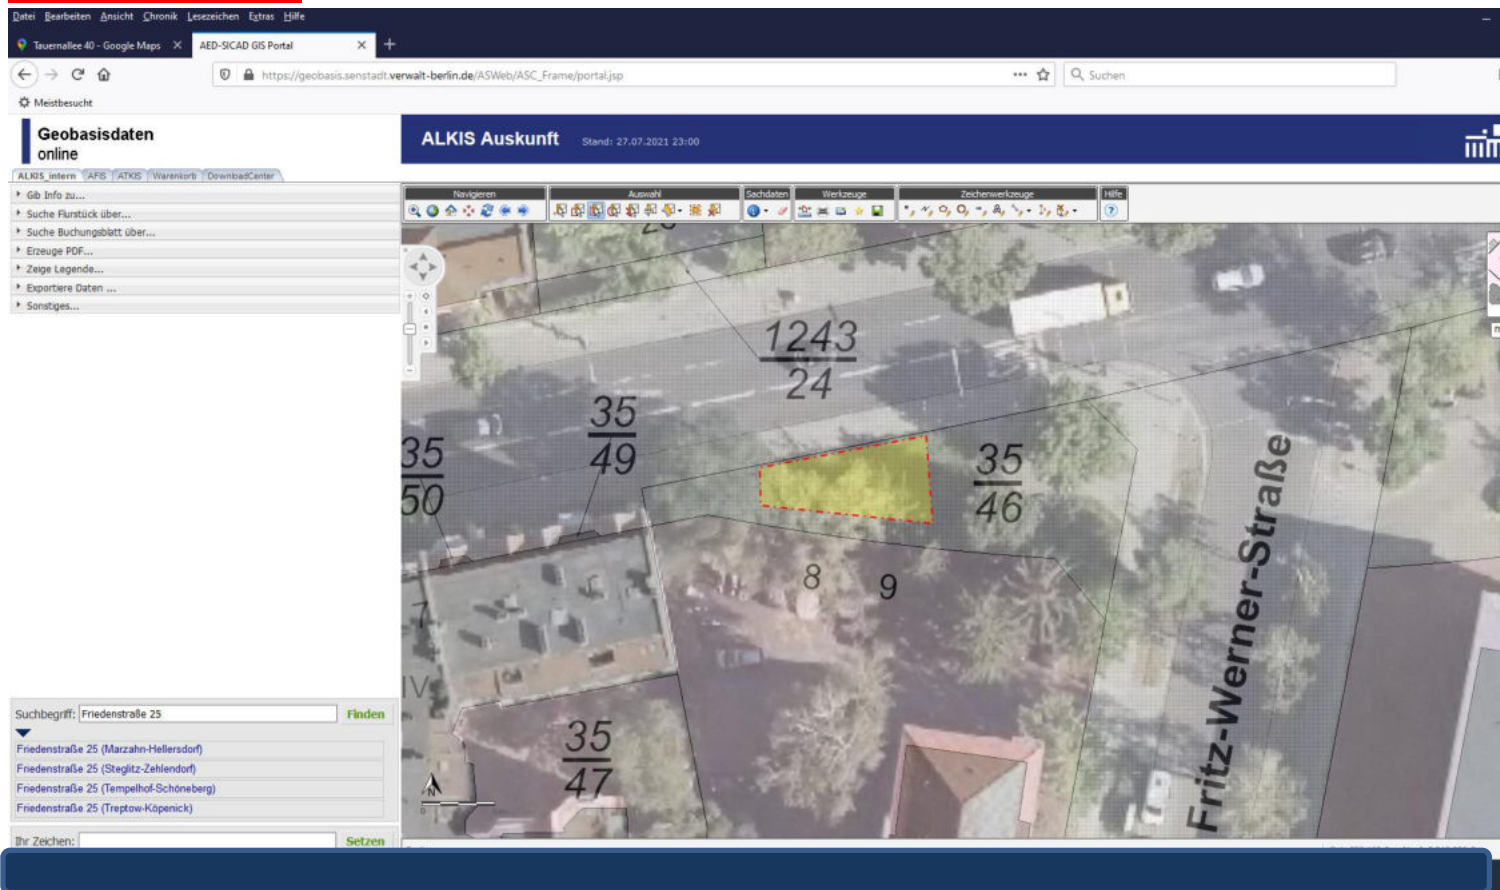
Datei Bearbeiten Ansicht Chronik Lesezeichen Extras Hilfe

Tauernallee 40 - Google Maps ×
AED-SICAD GIS Portal ×
+

https://geobasis.senstadt.verwalt-berlin.de/ASWeb/ASC_Frame/portal.jsp
Suchen

Meistbesucht

Geobasisdaten
online

ALKIS_intern AFIS ATKIS Warenkorb DownloadCenter

Gib Info zu...
Suche Flurstück über...
Suche Buchungsblatt über...
Erzeuge PDF...
Zeige Legende...
Exportiere Daten ...
Sonstiges...

Suchbegriff: Friedenstraße 25 Finden

Friedenstraße 25 (Marzahn-Hellersdorf)
Friedenstraße 25 (Steglitz-Zehlendorf)
Friedenstraße 25 (Tempelhof-Schöneberg)
Friedenstraße 25 (Treptow-Köpenick)

Ihr Zeichen: Setzen

ALKIS Auskunft Stand: 27.07.2021 23:00

Navigieren Auswahl Sachdaten Werkzeuge Zeichenwerkzeuge Hilfe

$\frac{1243}{24}$

$\frac{35}{49}$

$\frac{35}{50}$

$\frac{35}{46}$

8

9

7

IV

$\frac{35}{47}$

Fritz-Werner-Straße

N